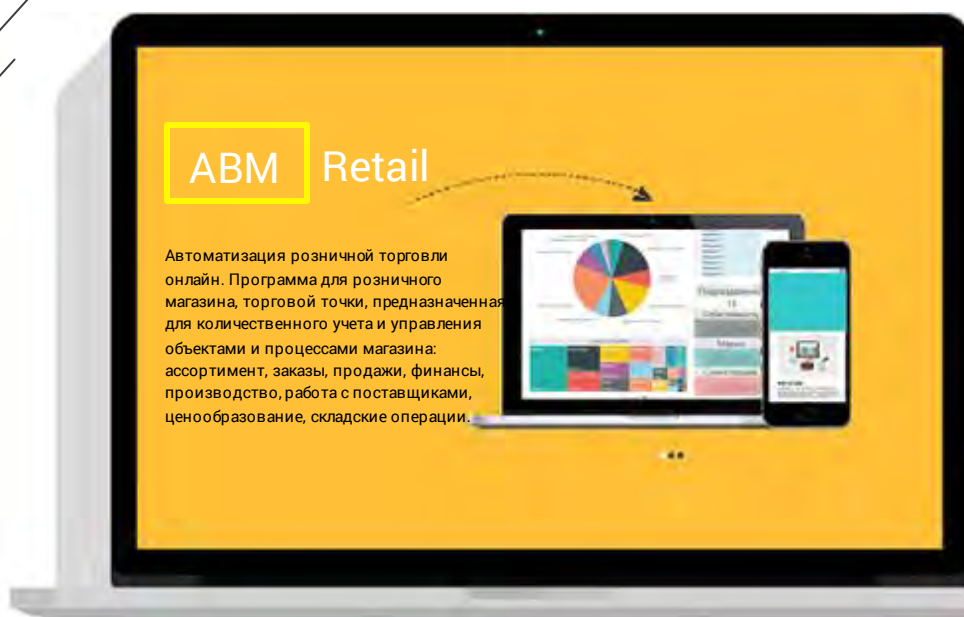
ABM Retail

Автоматизация розничной торговли онлайн. Программа для розничного магазина, торговой точки, предназначенная для количественного учета и управления объектами и процессами магазина: ассортимент, заказы, продажи, финансы, производство, работа с поставщиками, ценообразование, складские операции.